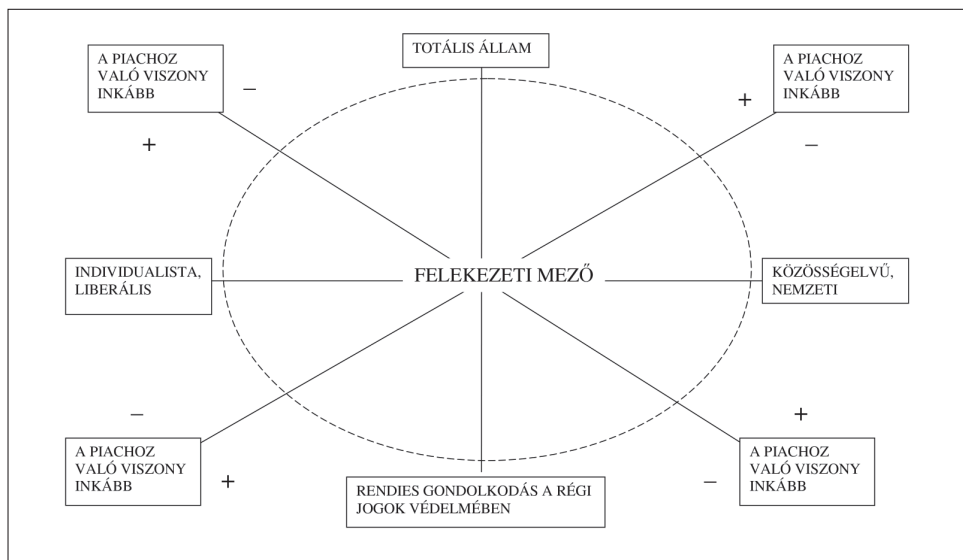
TOTÁLIS ÁLLAM

A PIACHOZ VALÓ VISZONY INKÁBB

–

+

A PIACHOZ VALÓ VISZONY INKÁBB

+

–

INDIVIDUALISTA, LIBERÁLIS

FELEKEZETI MEZŐ

KÖZÖSSÉGELVŰ, NEMZETI

–

A PIACHOZ VALÓ VISZONY INKÁBB

+

+

A PIACHOZ VALÓ VISZONY INKÁBB

–

RENDIES GONDOLKODÁS A RÉGI JOGOK VÉDELMÉBEN